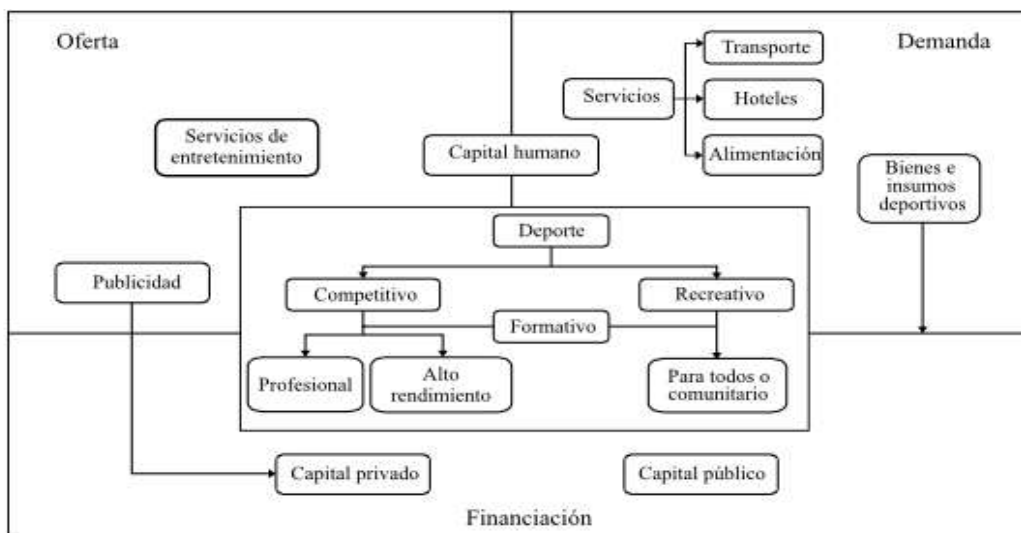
Oferta

Demanda

Transporte

Servicios

Hoteles

Alimentación

Servicios de entretenimiento

Capital humano

Bienes e insumos deportivos

Deporte

Publicidad

Competitivo

Recreativo

Formativo

Profesional

Alto rendimiento

Para todos o comunitario

Capital privado

Capital público

Financiación